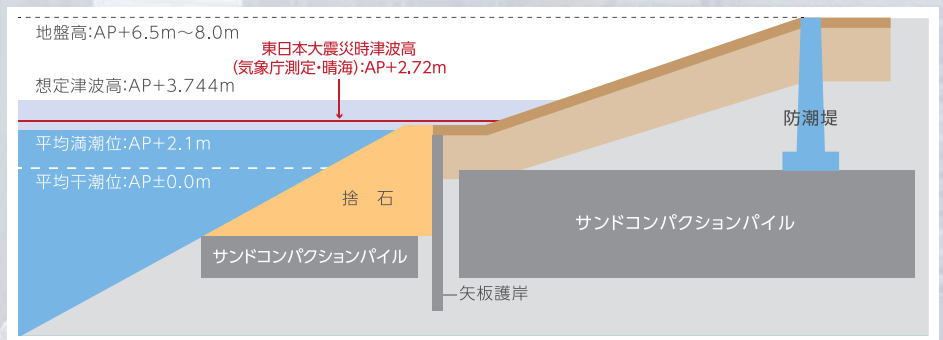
地盤高:AP+6.5m～8.0m

東日本大震災時津波高
(気象庁測定・晴海):AP+2.72m

想定津波高:AP+3.744m

平均満潮位:AP+2.1m

平均干潮位:AP±0.0m

防潮堤

捨　石

サンドコンパクションパイル

サンドコンパクションパイル

矢板護岸